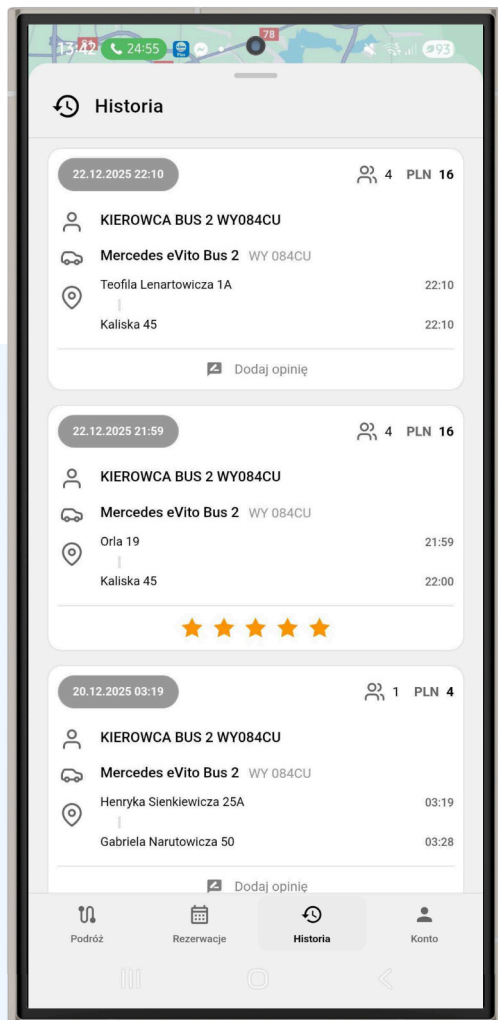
13:42 24:55 78 93

Historia

22.12.2025 22:10
4 PLN 16
KIEROWCA BUS 2 WY084CU
Mercedes eVito Bus 2 WY 084CU
Teofila Lenartowicza 1A 22:10
Kaliska 45 22:10
Dodaj opinię

22.12.2025 21:59
4 PLN 16
KIEROWCA BUS 2 WY084CU
Mercedes eVito Bus 2 WY 084CU
Orla 19 21:59
Kaliska 45 22:00

20.12.2025 03:19
1 PLN 4
KIEROWCA BUS 2 WY084CU
Mercedes eVito Bus 2 WY 084CU
Henryka Sienkiewicza 25A 03:19
Gabriela Narutowicza 50 03:28
Dodaj opinię

Podróż
Rezerwacje
Historia
Konto